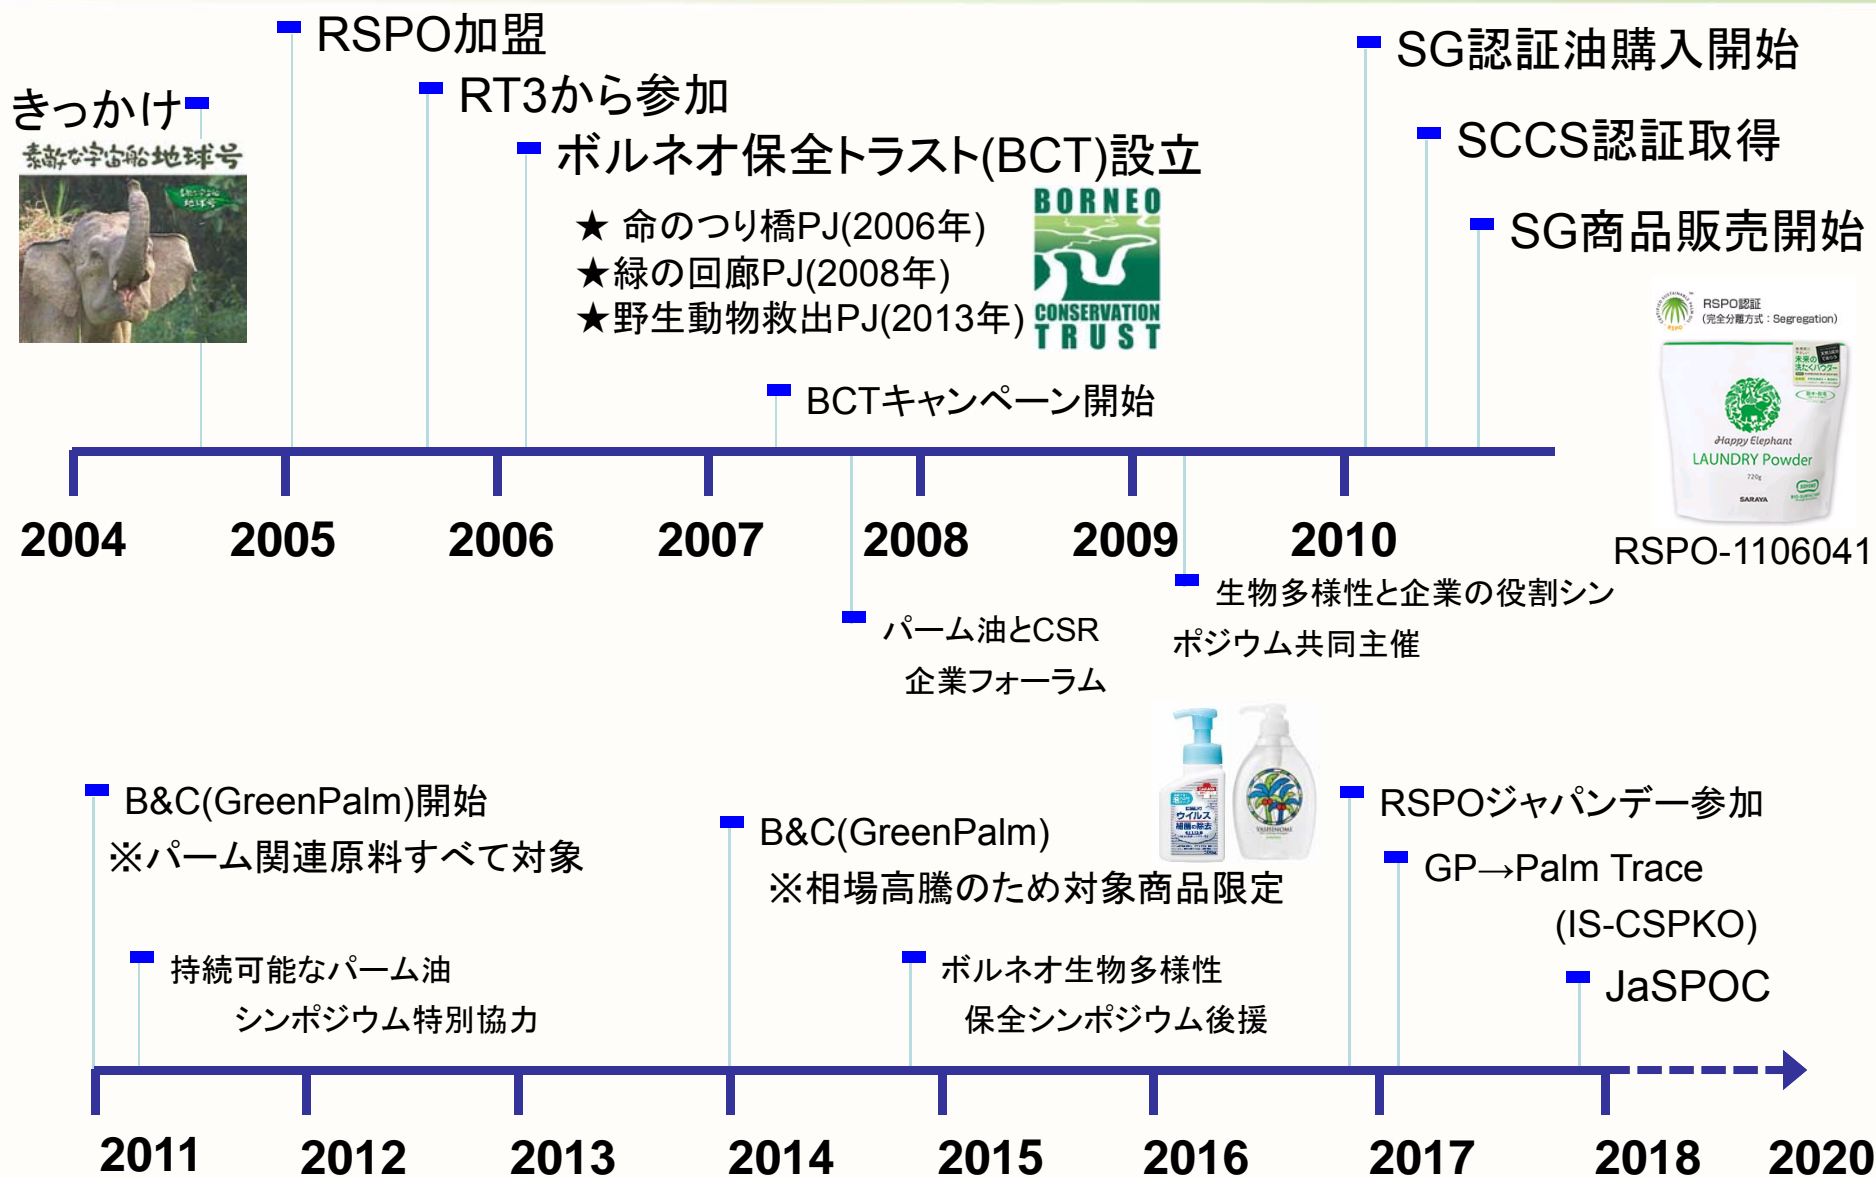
きっかけ

素敵な宇宙船地球号

RSPO加盟

RT3から参加

ボルネオ保全トラスト(BCT)設立

★ 命のつり橋PJ(2006年)
★緑の回廊PJ(2008年)
★野生動物救出PJ(2013年)

BORNEO CONSERVATION TRUST

BCTキャンペーン開始

SG認証油購入開始

SCCS認証取得

SG商品販売開始

RSPO認証 (完全分離方式：Segregation)

Happy Elephant LAUNDRY Powder

SARAYA

RSPO-1106041

2004 2005 2006 2007 2008 2009 2010

パーム油とCSR 企業フォーラム

生物多様性と企業の役割シンポジウム共同主催

B&C(GreenPalm)開始
※パーム関連原料すべて対象

持続可能なパーム油 シンポジウム特別協力

B&C(GreenPalm)
※相場高騰のため対象商品限定

ボルネオ生物多様性 保全シンポジウム後援

RSPOジャパンデー参加

GP→Palm Trace (IS-CSPKO)

JaSPOC

2011 2012 2013 2014 2015 2016 2017 2018 2020